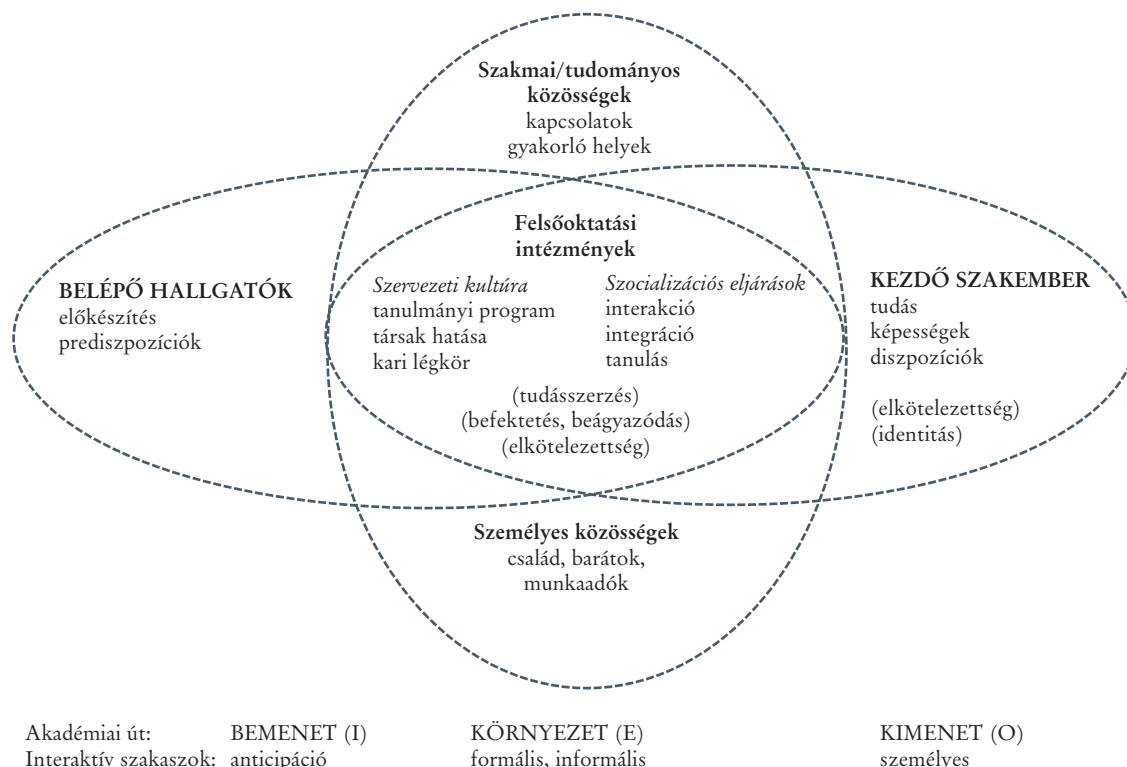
Szakmai/tudományos közösségek
kapcsolatok
gyakorló helyek

Felsőoktatási intézmények

BELÉPŐ HALLGATÓK
előkészítés
prediszpozíciók

Szervezeti kultúra
tanulmányi program
társak hatása
kari légkör

Szocializációs eljárások
interakció
integráció
tanulás

(tudásszerzés)
(befektetés, beágyazódás)
(elkötelezettség)

KEZDŐ SZAKEMBER
tudás
képességek
diszpozíciók

(elkötelezettség)
(identitás)

Személyes közösségek
család, barátok,
munkaadók

| Akadémiai út: | BEMENET (I) | KÖRNYEZET (E) | KIMENET (O) |
|---|---|---|---|
| Interaktív szakaszok: | anticipáció | formális, informális | személyes |